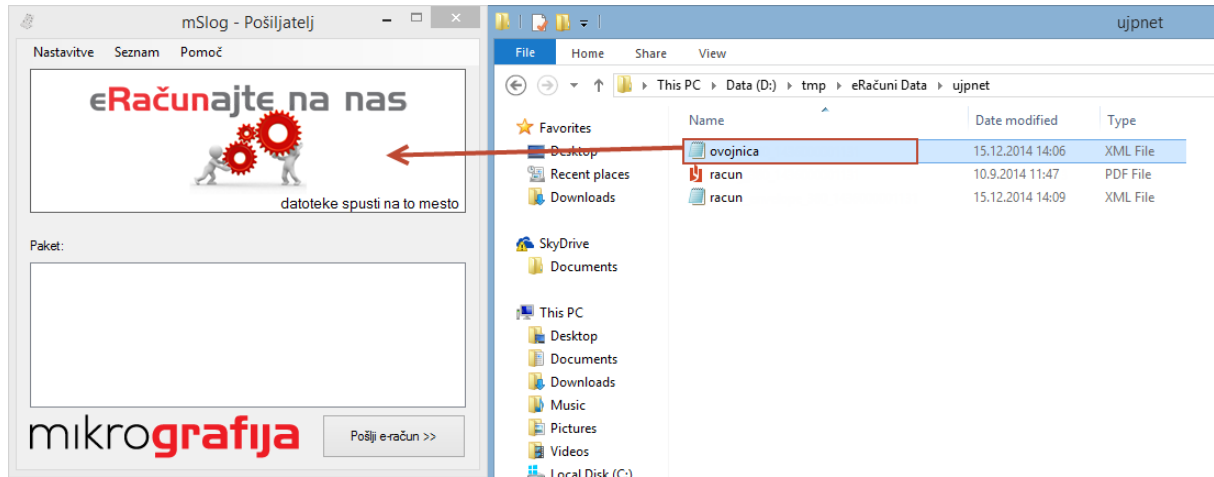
mSlog - Pošiljatelj

Nastavitve Seznam Pomoč

eRačunajte na nas

datoteke spusti na to mesto

Paket:

mikrografija

Pošlji e-račun >>

ujpnet

File Home Share View

This PC › Data (D:) › tmp › eRačuni Data › ujpnet

Favorites
Desktop
Recent places
Downloads

SkyDrive
Documents

This PC
Desktop
Documents
Downloads
Music
Pictures
Videos
Local Disk (C:)

| Name | Date modified | Type |
|---|---|---|
| ovojnica | 15.12.2014 14:06 | XML File |
| racun | 10.9.2014 11:47 | PDF File |
| racun | 15.12.2014 14:09 | XML File |